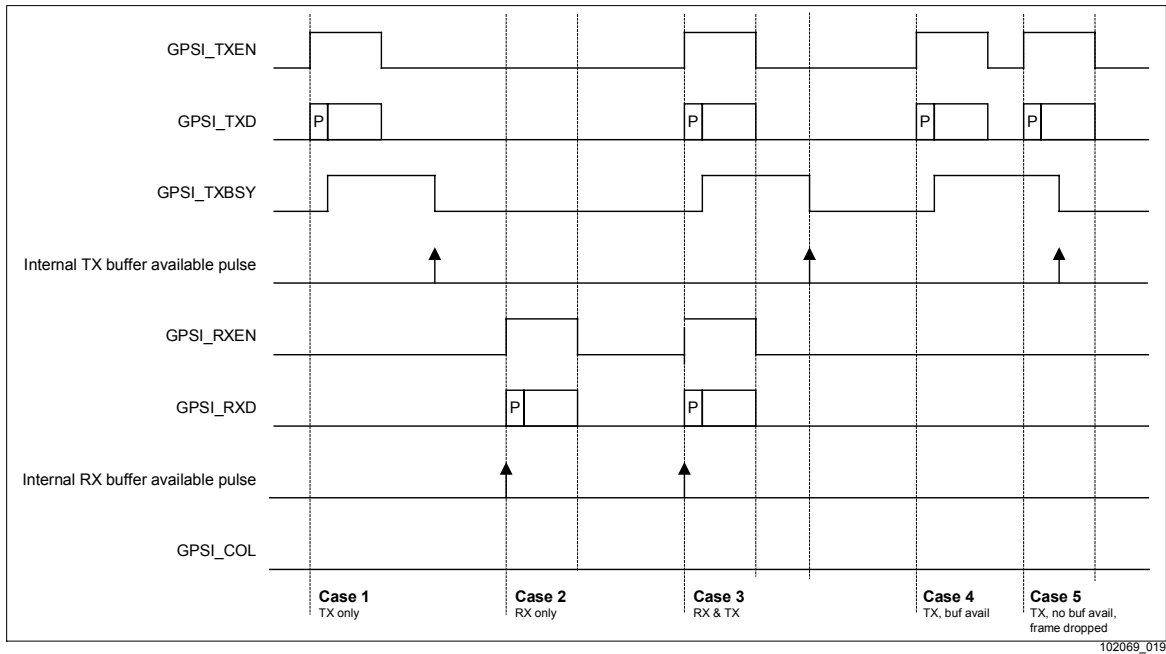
GPSI_TXEN

GPSI_TXD

P

P

P

P

GPSI_TXBSY

Internal TX buffer available pulse

GPSI_RXEN

GPSI_RXD

P

P

Internal RX buffer available pulse

GPSI_COL

**Case 1**
TX only

**Case 2**
RX only

**Case 3**
RX & TX

**Case 4**
TX, buf avail

**Case 5**
TX, no buf avail, frame dropped

102069_019